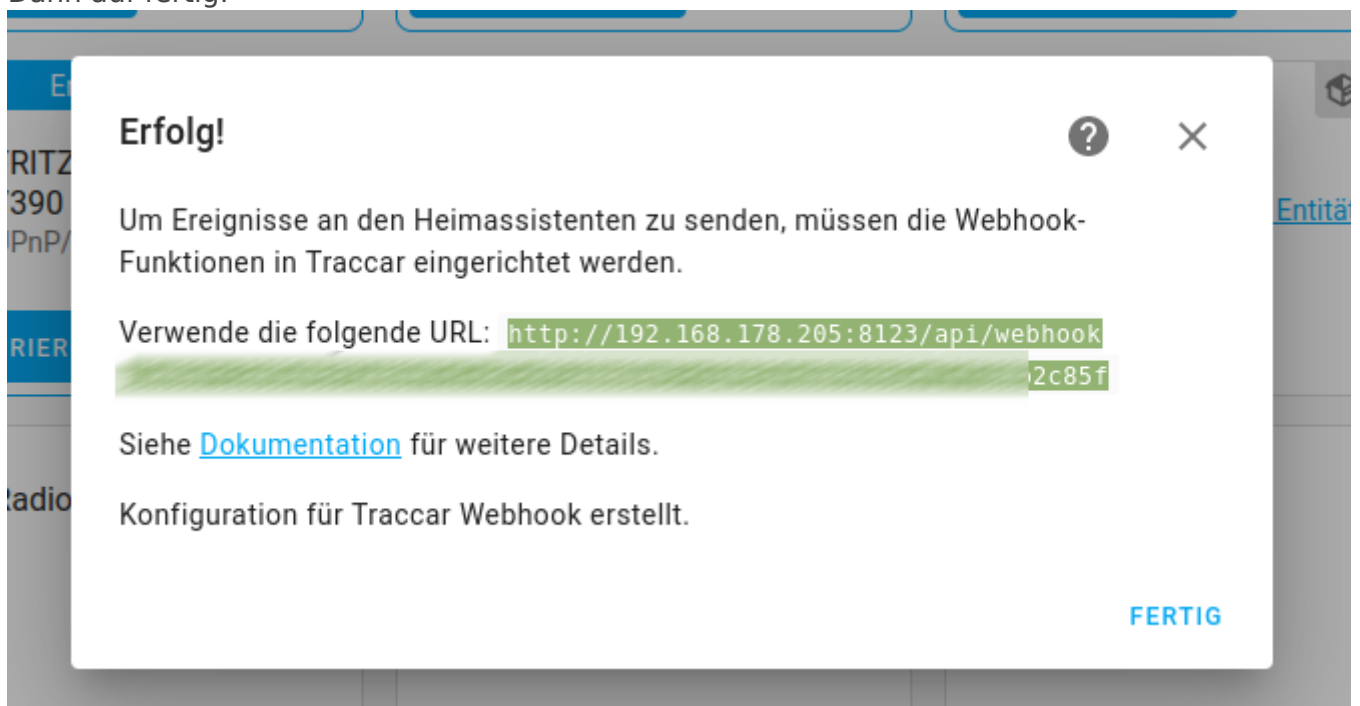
Dann auf Fertig.

Er

RITZ
7390
PnP/

RIER

Radio

Entitä

Erfolg!

Um Ereignisse an den Heimassistenten zu senden, müssen die Webhook-Funktionen in Traccar eingerichtet werden.

Verwende die folgende URL: http://192.168.178.205:8123/api/webhook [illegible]2c85f

Siehe Dokumentation für weitere Details.

Konfiguration für Traccar Webhook erstellt.

FERTIG